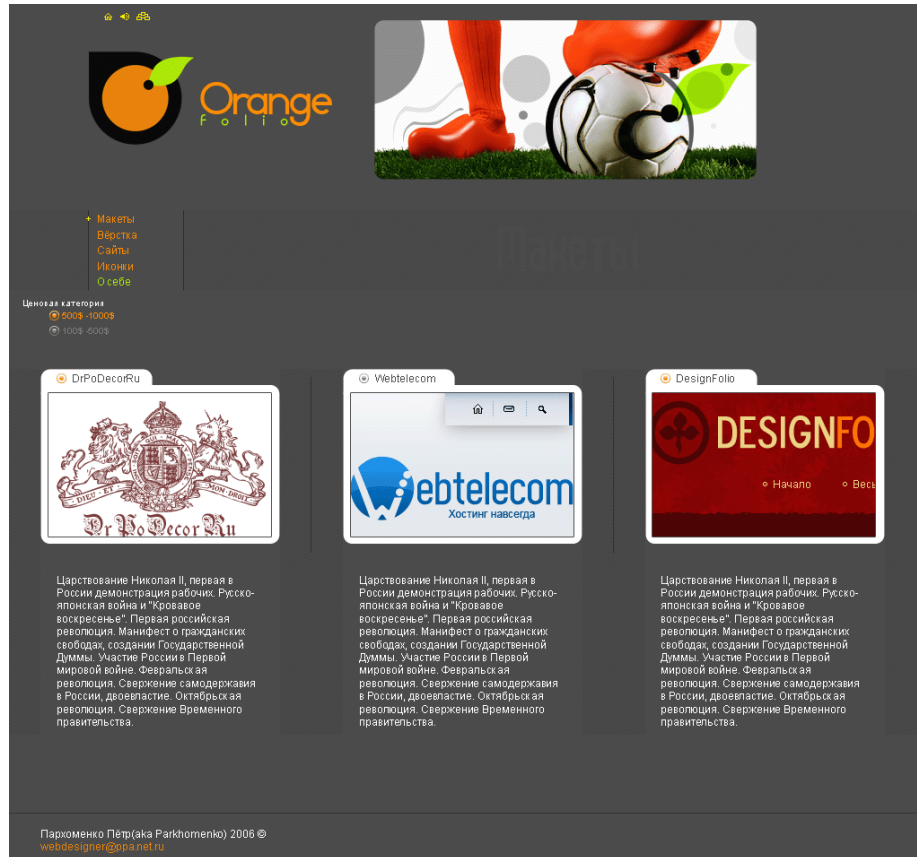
Orange
Folio

Макеты
Вёрстка
Сайты
Иконки
О себе

Макеты

Ценовая категория
500$ -1000$
100$ -500$

DrPoDecorRu
DIEU ET MON DROIT
Dr PoDecorRu

Царствование Николая II, первая в России демонстрация рабочих. Русско-японская война и "Кровавое воскресенье". Первая российская революция. Манифест о гражданских свободах, создании Государственной Думмы. Участие России в Первой мировой войне. Февральская революция. Свержение самодержавия в России, двоевластие. Октябрьская революция. Свержение Временного правительства.

Webtelecom
Webtelecom
Хостинг навсегда

Царствование Николая II, первая в России демонстрация рабочих. Русско-японская война и "Кровавое воскресенье". Первая российская революция. Манифест о гражданских свободах, создании Государственной Думмы. Участие России в Первой мировой войне. Февральская революция. Свержение самодержавия в России, двоевластие. Октябрьская революция. Свержение Временного правительства.

DesignFolio
DESIGNFO
Начало
Весь

Царствование Николая II, первая в России демонстрация рабочих. Русско-японская война и "Кровавое воскресенье". Первая российская революция. Манифест о гражданских свободах, создании Государственной Думмы. Участие России в Первой мировой войне. Февральская революция. Свержение самодержавия в России, двоевластие. Октябрьская революция. Свержение Временного правительства.

Пархоменко Пётр(aka Parkhomenko) 2006 ©
webdesigner@opa.net.ru